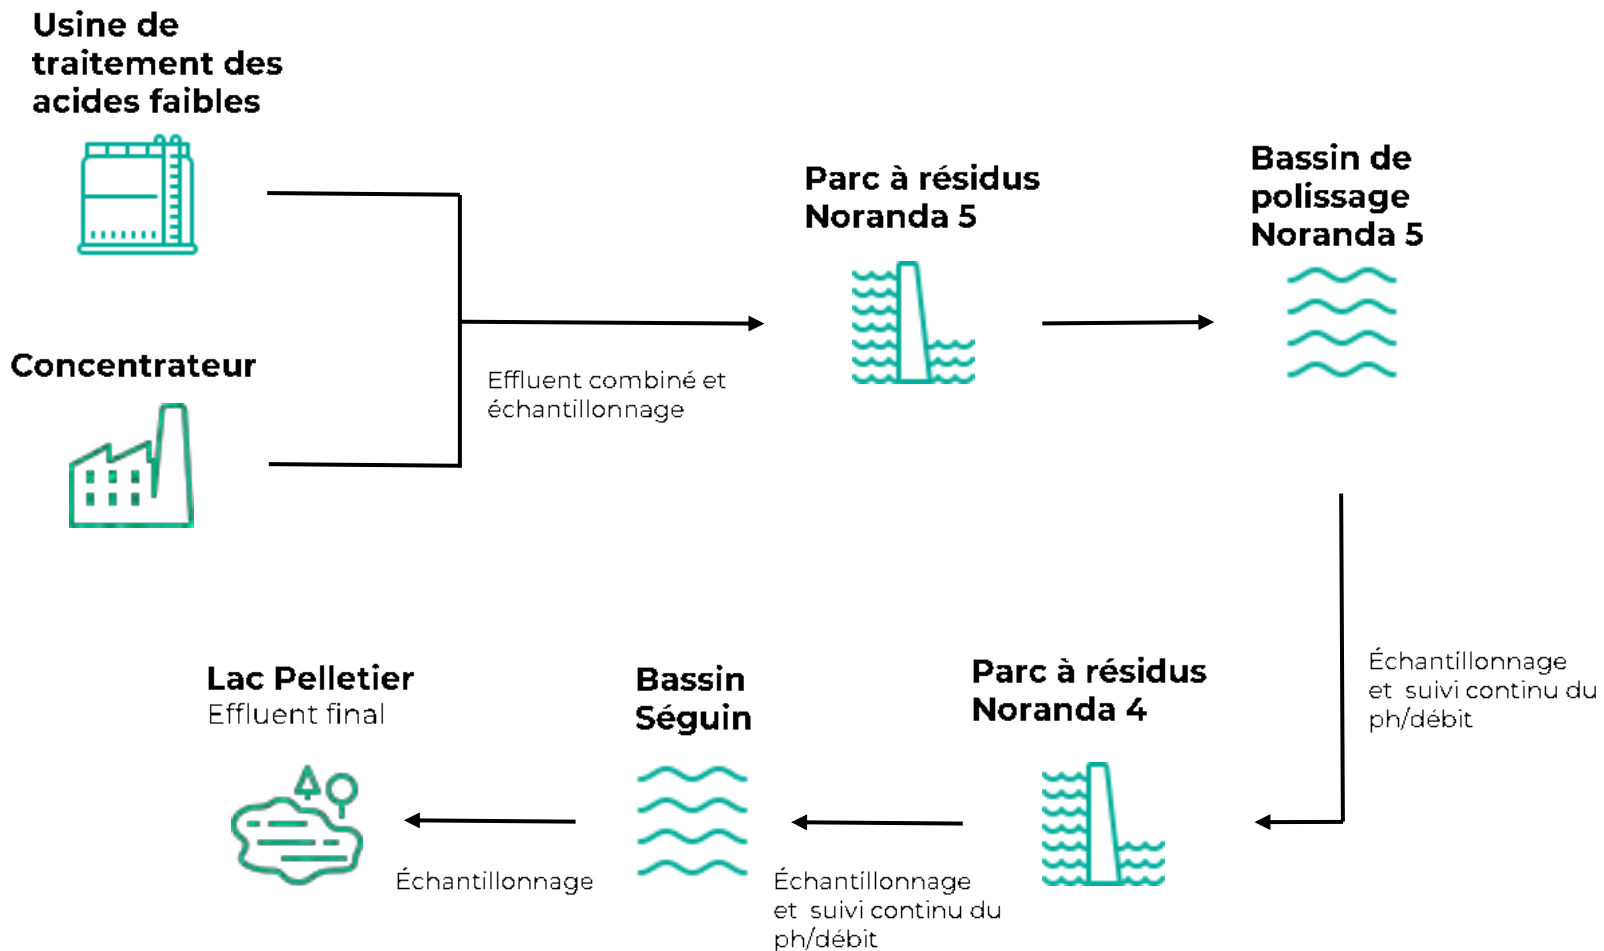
Usine de traitement des acides faibles

Concentrateur

Effluent combiné et échantillonnage

Parc à résidus Noranda 5

Bassin de polissage Noranda 5

Échantillonnage et suivi continu du ph/débit

Parc à résidus Noranda 4

Échantillonnage et suivi continu du ph/débit

Bassin Séguin

Échantillonnage

Lac Pelletier
Effluent final